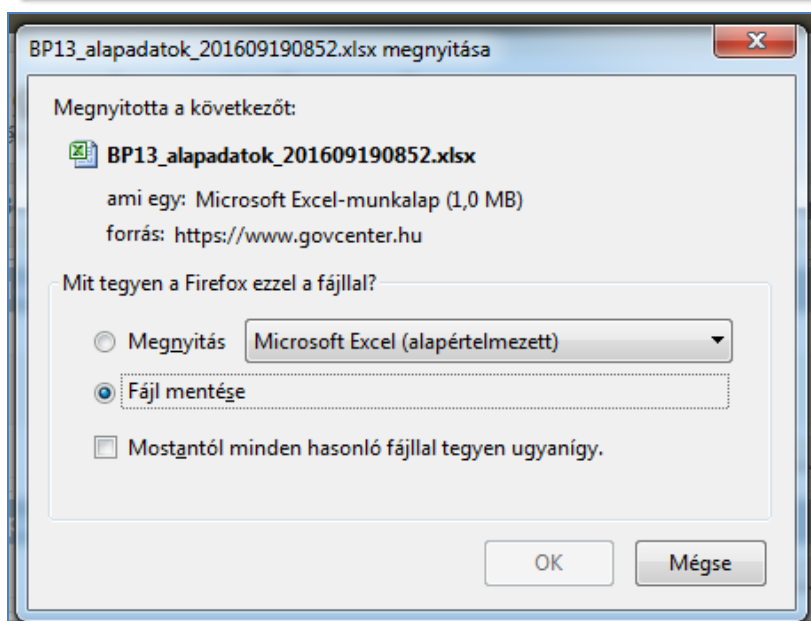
BP13_alapadatok_201609190852.xlsx megnyitása

Megnyitotta a következőt:

BP13_alapadatok_201609190852.xlsx

ami egy: Microsoft Excel-munkalap (1,0 MB)

forrás: https://www.govcenter.hu

Mit tegyen a Firefox ezzel a fájllal?

Megnyitás

Microsoft Excel (alapértelmezett)

Fájl mentése

Mostantól minden hasonló fájllal tegyen ugyanígy.

OK

Mégse